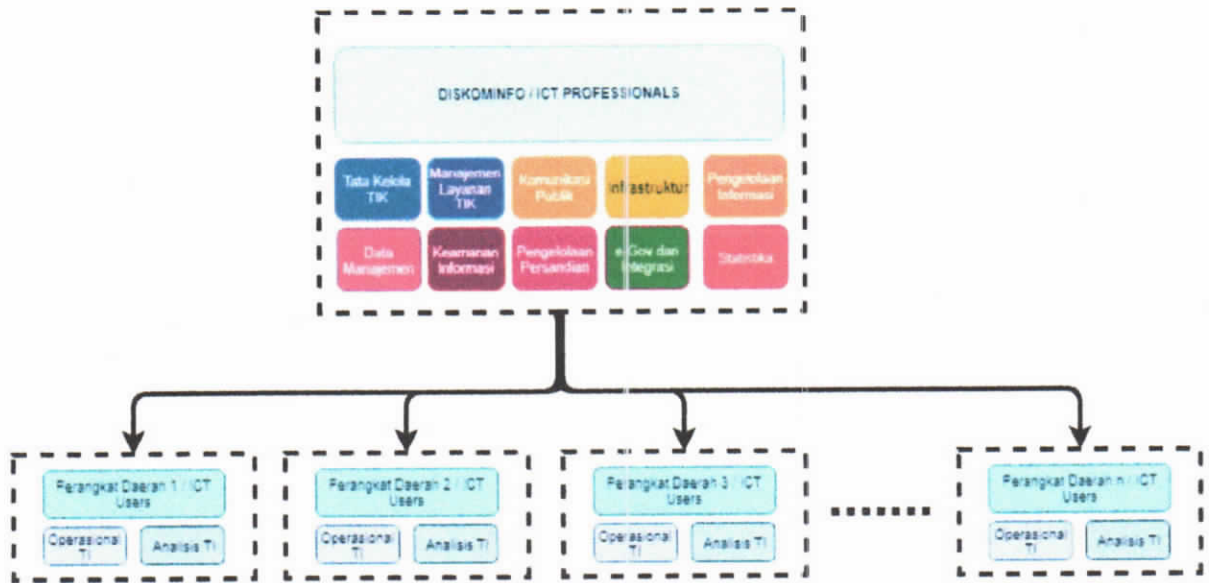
DISKOMINFO / ICT PROFESSIONALS

Tata Kelola TIK

Manajemen Layanan TIK

Komunikasi Publik

Infrastruktur

Pengelolaan Informasi

Data Manajemen

Keamanan Informasi

Pengelolaan Persandian

e-Gov dan Integrasi

Statistika

Perangkat Daerah 1 / ICT Users

Operasional TI

Analisis TI

Perangkat Daerah 2 / ICT Users

Operasional TI

Analisis TI

Perangkat Daerah 3 / ICT Users

Operasional TI

Analisis TI

Perangkat Daerah n / ICT Users

Operasional TI

Analisis TI